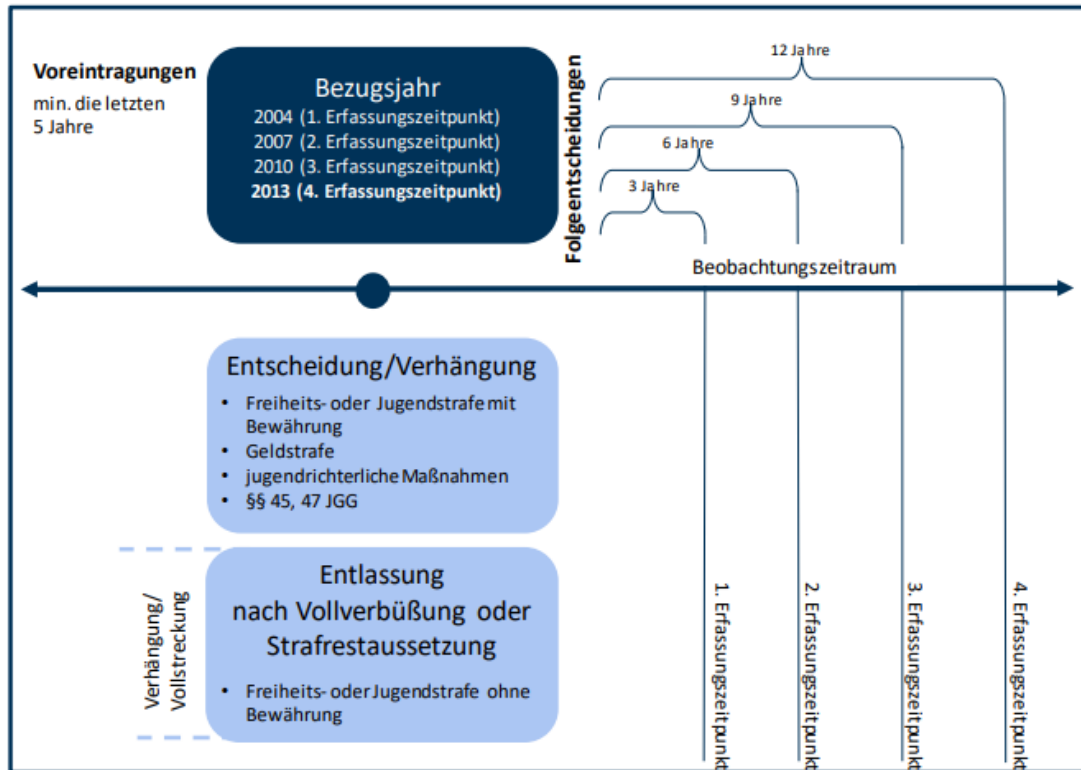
Voreintragungen
min. die letzten 5 Jahre

Bezugsjahr
2004 (1. Erfassungszeitpunkt)
2007 (2. Erfassungszeitpunkt)
2010 (3. Erfassungszeitpunkt)
2013 (4. Erfassungszeitpunkt)

Folgeentscheidungen

12 Jahre
9 Jahre
6 Jahre
3 Jahre

Beobachtungszeitraum

Entscheidung/Verhängung
• Freiheits- oder Jugendstrafe mit Bewährung
• Geldstrafe
• jugendrichterliche Maßnahmen
• §§ 45, 47 JGG

Verhängung/ Vollstreckung

Entlassung nach Vollverbüßung oder Strafrestaussetzung
• Freiheits- oder Jugendstrafe ohne Bewährung

1. Erfassungszeitpunkt
2. Erfassungszeitpunkt
3. Erfassungszeitpunkt
4. Erfassungszeitpunkt